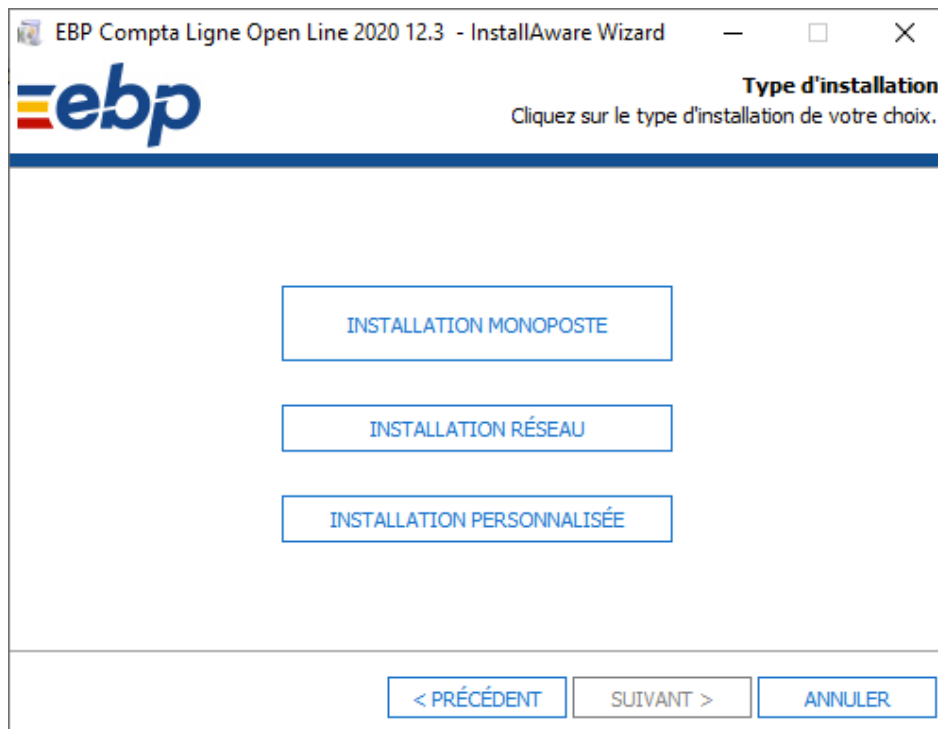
EBP Compta Ligne Open Line 2020 12.3 - InstallAware Wizard

ebp

Type d'installation
Cliquez sur le type d'installation de votre choix.

INSTALLATION MONOPOSTE

INSTALLATION RÉSEAU

INSTALLATION PERSONNALISÉE

< PRÉCÉDENT

SUIVANT >

ANNULER